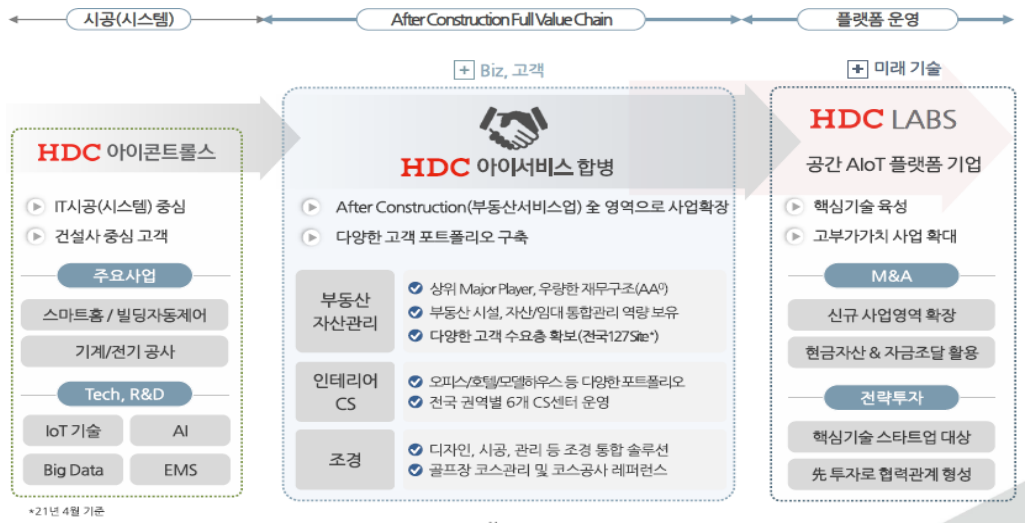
시공(시스템)

After Construction Full Value Chain

플랫폼 운영

HDC 아이콘트롤스

IT시공(시스템) 중심

건설사 중심 고객

주요사업

스마트홈 / 빌딩자동제어

기계/전기 공사

Tech, R&D

IoT 기술

AI

Big Data

EMS

+ Biz, 고객

HDC 아이서비스 합병

After Construction(부동산서비스업) 全 영역으로 사업확장

다양한 고객 포트폴리오 구축

| 부동산 자산관리 | 상위 Major Player, 우량한 재무구조(AA0) 부동산 시설, 자산/임대 통합관리 역량 보유 다양한 고객 수요층 확보(전국127Site*) |
|---|---|
| 인테리어 CS | 오피스/호텔/모델하우스 등 다양한 포트폴리오 전국 권역별 6개 CS센터 운영 |
| 조경 | 디자인, 시공, 관리 등 조경 통합 솔루션 골프장 코스관리 및 코스공사 레퍼런스 |

+ 미래 기술

HDC LABS

공간 AIoT 플랫폼 기업

핵심기술 육성

고부가가치 사업 확대

M&A

신규 사업영역 확장

현금자산 & 자금조달 활용

전략투자

핵심기술 스타트업 대상

先 투자로 협력관계 형성

*21년 4월 기준